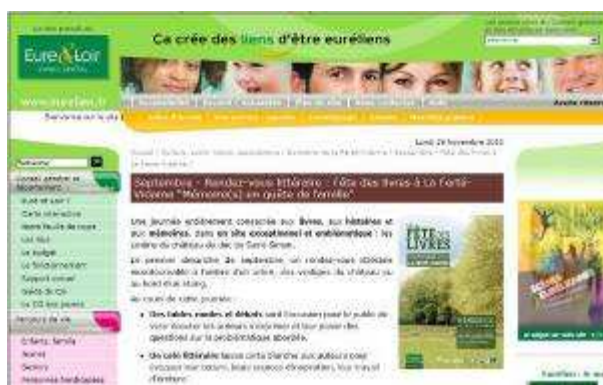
Eure&Loir

Ça crée des liens d'être euréliens

www.eurelien.fr

Lundi 29 Novembre 2010

Septembre : Rendez-vous littéraire : « Fête des livres » à La Ferté-Vidame "Mémoire(s) en quête de famille"

Une journée entièrement consacrée aux livres, aux histoires et aux mémoires, dans un site exceptionnel et emblématique : les jardins du château du duc de Saint-Simon.

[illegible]

Au cours de cette journée :

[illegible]

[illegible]

FÊTE DES LIVRES

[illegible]